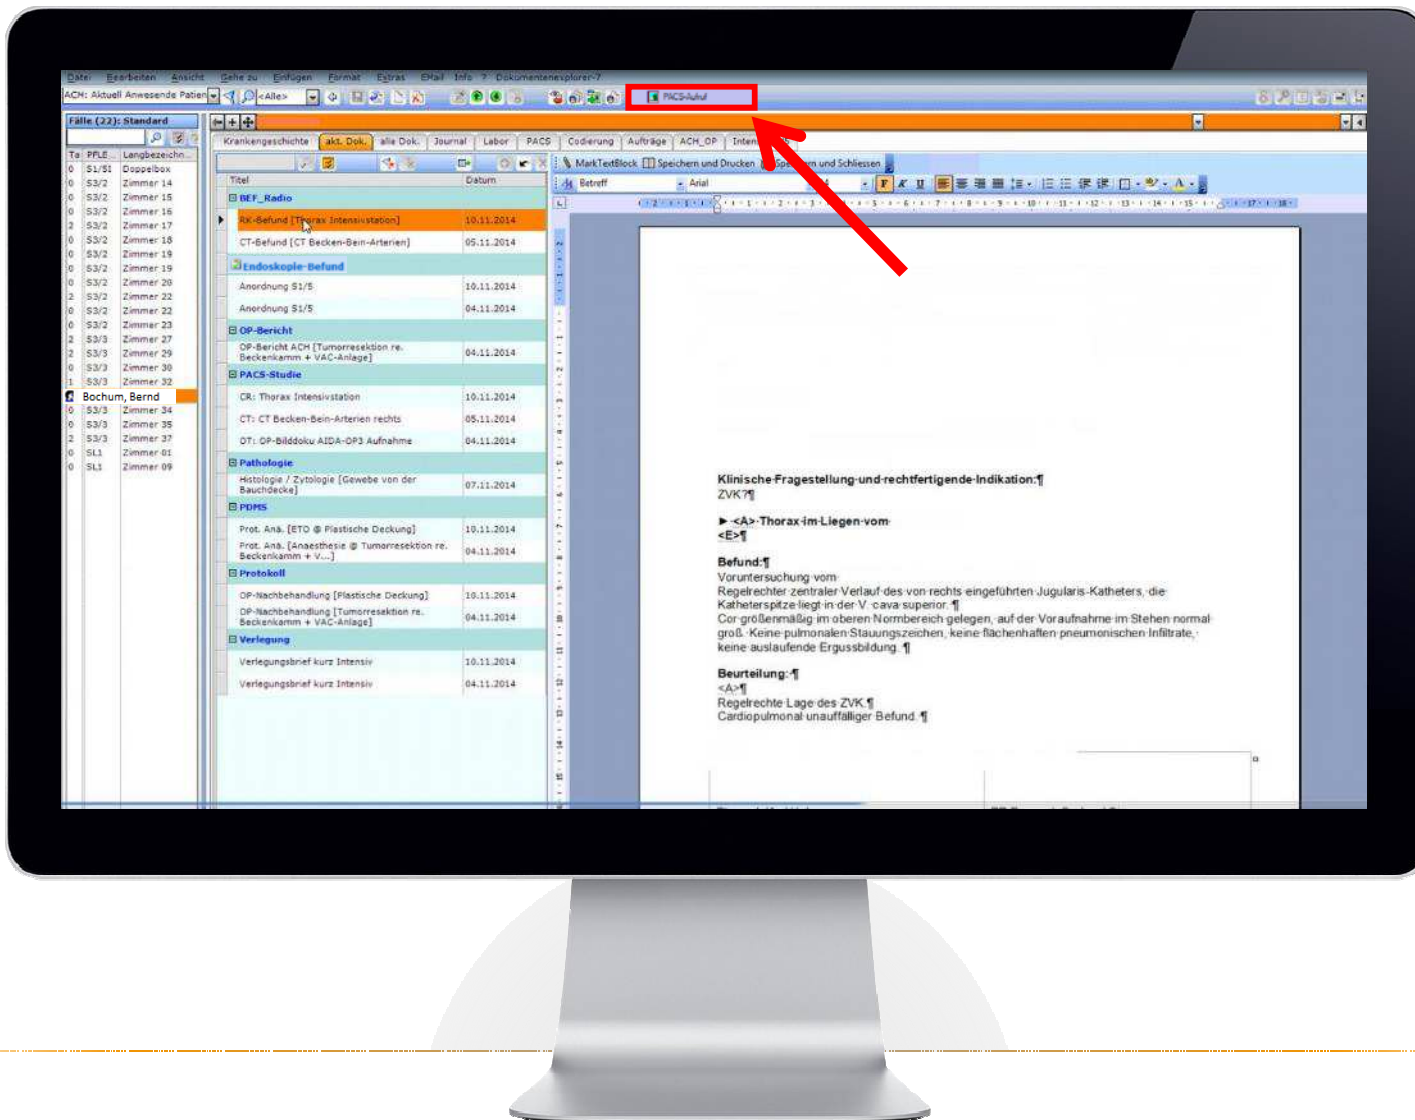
Datei Bearbeiten Ansicht Gehe zu Einfügen Format Extras EMail Info ? Dokumentenexplorer-7

ACH: Aktuell Anwesende Patien <Alle> PACS-Aufruf

Fälle (22): Standard

| Ta | PFLE... | Langbezeichn... |
|---|---|---|
| 0 | S1/S1 | Doppelbox |
| 0 | S3/2 | Zimmer 14 |
| 0 | S3/2 | Zimmer 15 |
| 0 | S3/2 | Zimmer 16 |
| 2 | S3/2 | Zimmer 17 |
| 0 | S3/2 | Zimmer 18 |
| 0 | S3/2 | Zimmer 19 |
| 0 | S3/2 | Zimmer 19 |
| 0 | S3/2 | Zimmer 20 |
| 2 | S3/2 | Zimmer 22 |
| 0 | S3/2 | Zimmer 22 |
| 0 | S3/2 | Zimmer 23 |
| 2 | S3/3 | Zimmer 27 |
| 2 | S3/3 | Zimmer 29 |
| 0 | S3/3 | Zimmer 30 |
| 1 | S3/3 | Zimmer 32 |
| | Bochum, Bernd | |
| 0 | S3/3 | Zimmer 34 |
| 0 | S3/3 | Zimmer 35 |
| 2 | S3/3 | Zimmer 37 |
| 0 | SL1 | Zimmer 01 |
| 0 | SL1 | Zimmer 09 |

Krankengeschichte | akt. Dok. | alle Dok. | Journal | Labor | PACS | Codierung | Aufträge | ACH_OP | Intern

| Titel | Datum |
|---|---|
| BEF_Radio | |
| RX-Befund [Thorax Intensivstation] | 10.11.2014 |
| CT-Befund [CT Becken-Bein-Arterien] | 05.11.2014 |
| Endoskopie-Befund | |
| Anordnung S1/5 | 10.11.2014 |
| Anordnung S1/5 | 04.11.2014 |
| OP-Bericht | |
| OP-Bericht ACH [Tumorresektion re. Beckenkamm + VAC-Anlage] | 04.11.2014 |
| PACS-Studie | |
| CR: Thorax Intensivstation | 10.11.2014 |
| CT: CT Becken-Bein-Arterien rechts | 05.11.2014 |
| OT: OP-Bilddoku AIDA-OP3 Aufnahme | 04.11.2014 |
| Pathologie | |
| Histologie / Zytologie [Gewebe von der Bauchdecke] | 07.11.2014 |
| PDMS | |
| Prot. Anä. [ETO @ Plastische Deckung] | 10.11.2014 |
| Prot. Anä. [Anaesthesie @ Tumorresektion re. Beckenkamm + V...] | 04.11.2014 |
| Protokoll | |
| OP-Nachbehandlung [Plastische Deckung] | 10.11.2014 |
| OP-Nachbehandlung [Tumorresektion re. Beckenkamm + VAC-Anlage] | 04.11.2014 |
| Verlegung | |
| Verlegungsbrief kurz Intensiv | 10.11.2014 |
| Verlegungsbrief kurz Intensiv | 04.11.2014 |

MarkTextBlock Speichern und Drucken Speichern und Schliessen

Betreff Arial

Klinische Fragestellung und rechtfertigende Indikation:¶
ZVK?¶

► <A> Thorax im Liegen vom
<E>¶

Befund:¶
Voruntersuchung vom
Regelrechter zentraler Verlauf des von rechts eingeführten Jugularis-Katheters, die Katheterspitze liegt in der V. cava superior. ¶
Cor größenmäßig im oberen Normbereich gelegen, auf der Voraufnahme im Stehen normal groß. Keine pulmonalen Stauungszeichen, keine flächenhaften pneumonischen Infiltrate, keine auslaufende Ergussbildung. ¶

Beurteilung:¶
<A>¶
Regelrechte Lage des ZVK.¶
Cardiopulmonal unauffälliger Befund. ¶